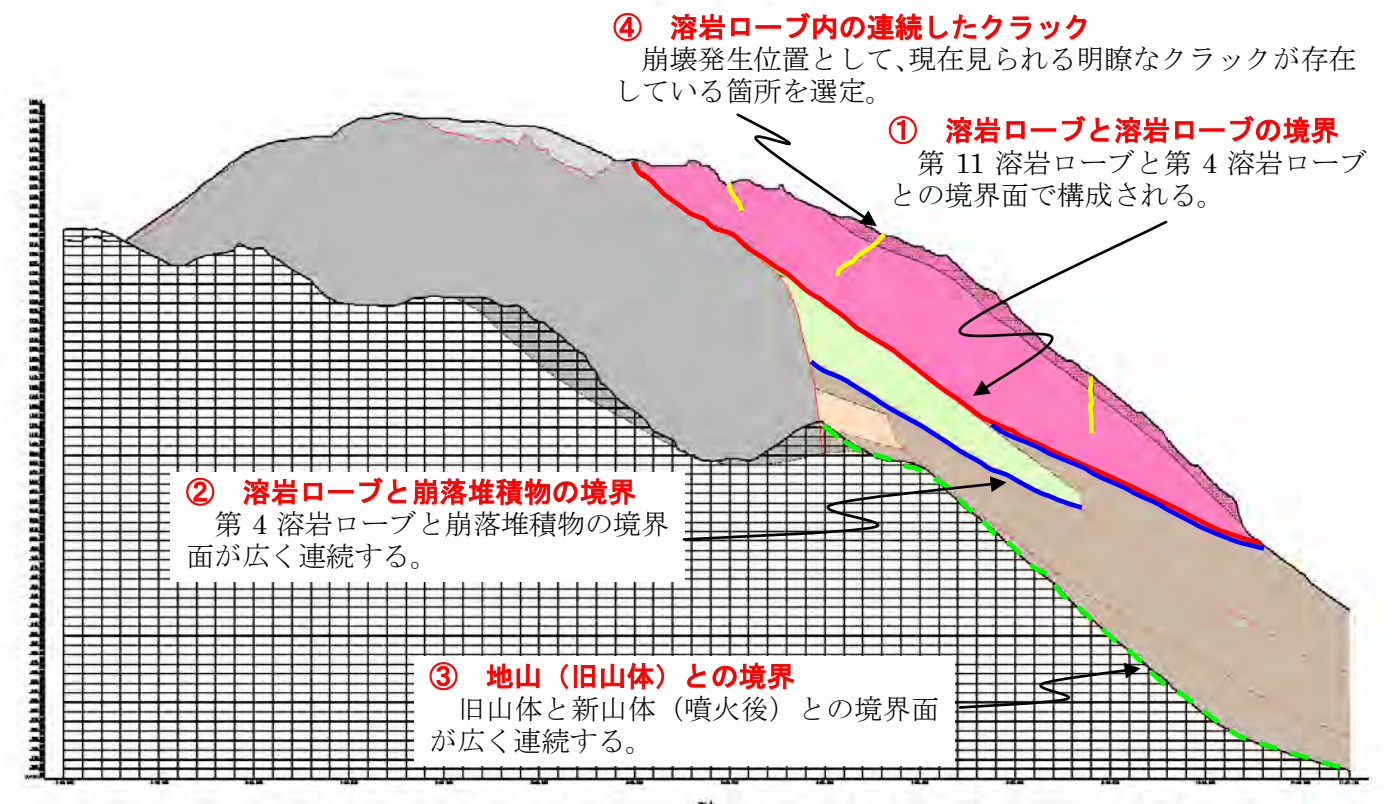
④ 溶岩ローブ内の連続したクラック
崩壊発生位置として、現在見られる明瞭なクラックが存在している箇所を選定。

① 溶岩ローブと溶岩ローブの境界
第 11 溶岩ローブと第 4 溶岩ローブとの境界面で構成される。

② 溶岩ローブと崩落堆積物の境界
第 4 溶岩ローブと崩落堆積物の境界面が広く連続する。

③ 地山（旧山体）との境界
旧山体と新山体（噴火後）との境界面が広く連続する。